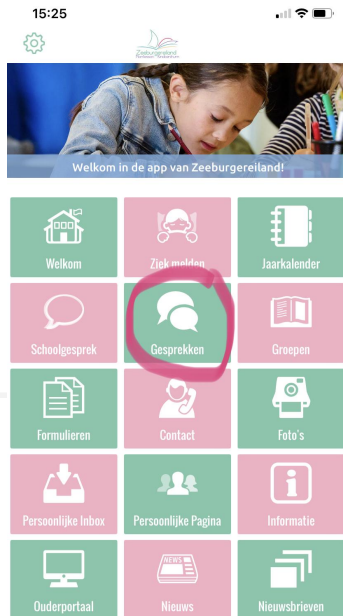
15:25

Zeeburgereiland

Welkom in de app van Zeeburgereiland!

Welkom

Ziek melden

Jaarkalender

Schoolgesprek

Gesprekken

Groepen

Formulieren

Contact

Foto's

Persoonlijke Inbox

Persoonlijke Pagina

Informatie

Ouderportaal

NEWS

Nieuws

Nieuwsbrieven